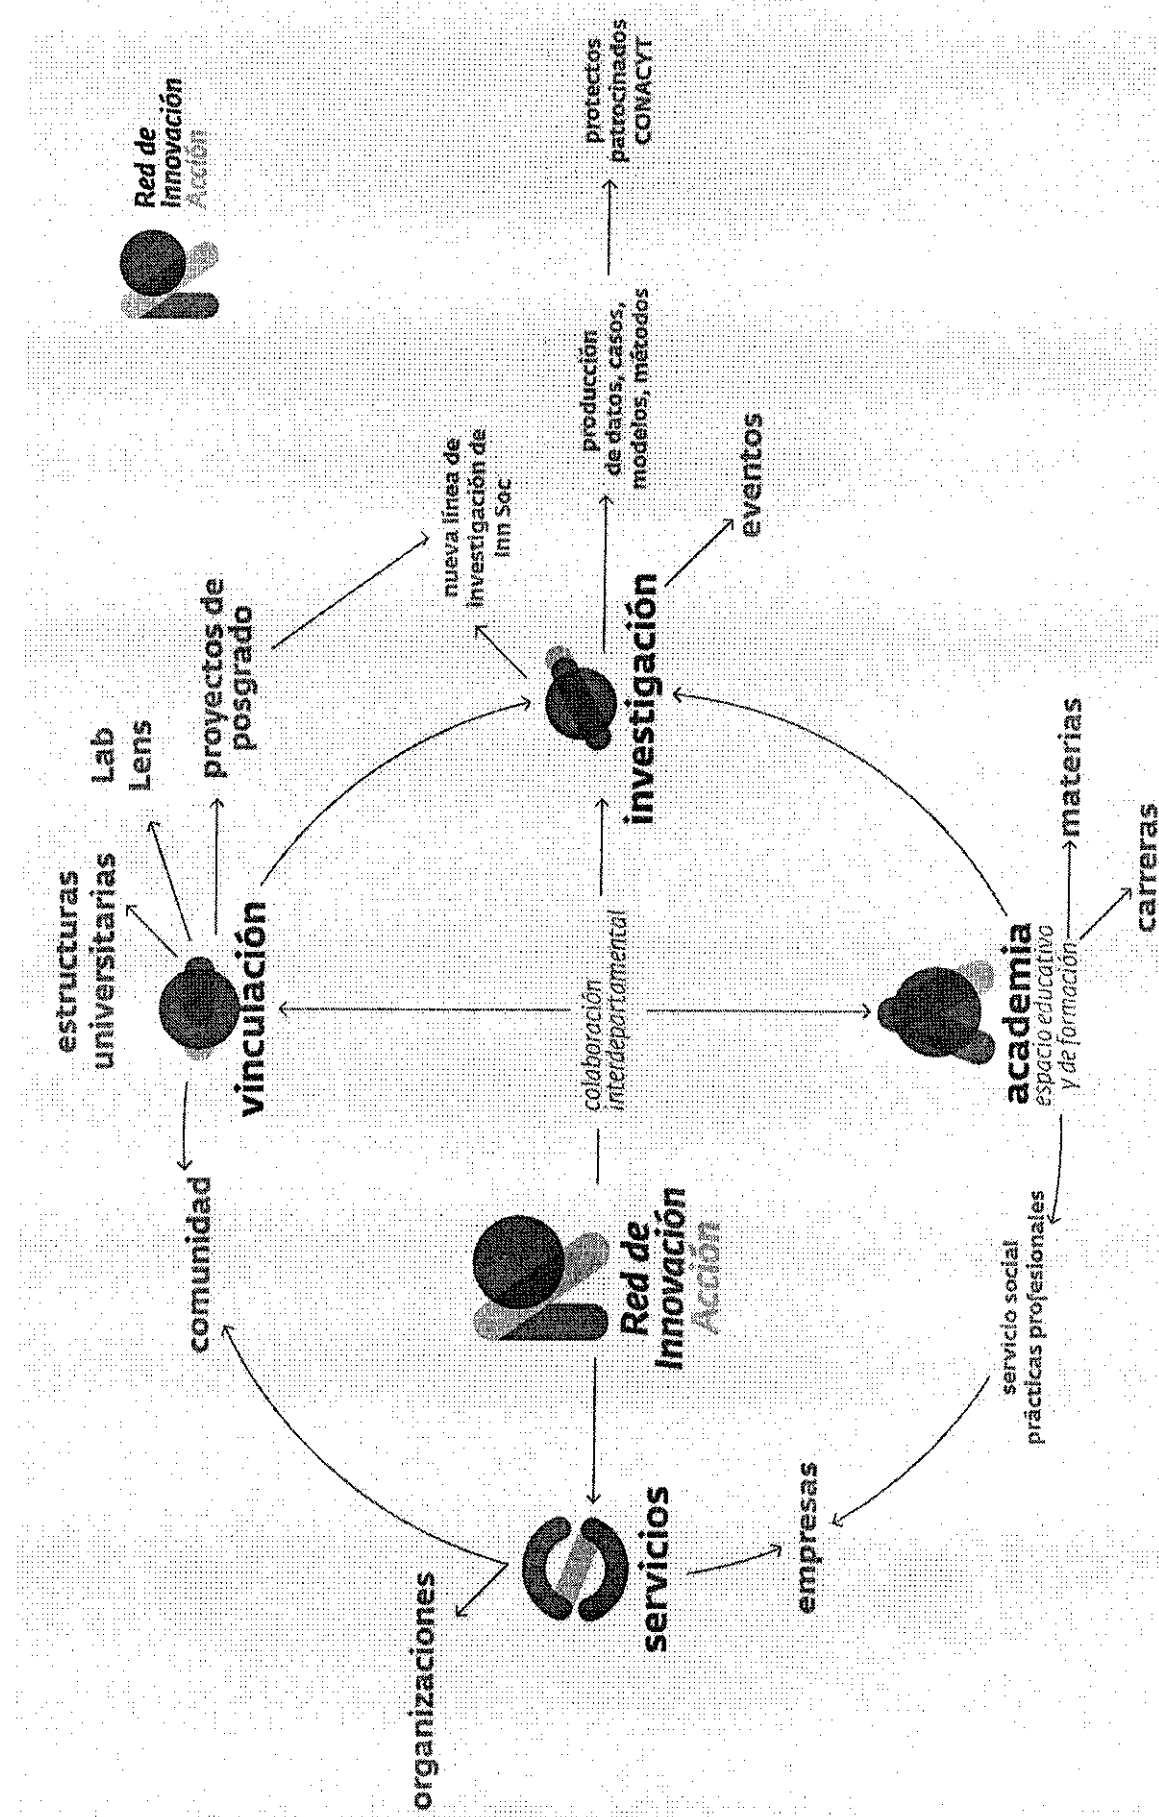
Red de Innovación Acción

protectos patrocinados CONACYT

producción de datos, casos, modelos, métodos

eventos

nueva línea de investigación de Inn Soc

proyectos de posgrado

Lab Lens

estructuras universitarias

vinculación

comunidad

investigación

colaboración interdepartamental

Red de Innovación Acción

academia
espacio educativo y de formación

materias

carreras

servicio social
prácticas profesionales

servicios

organizaciones

empresas